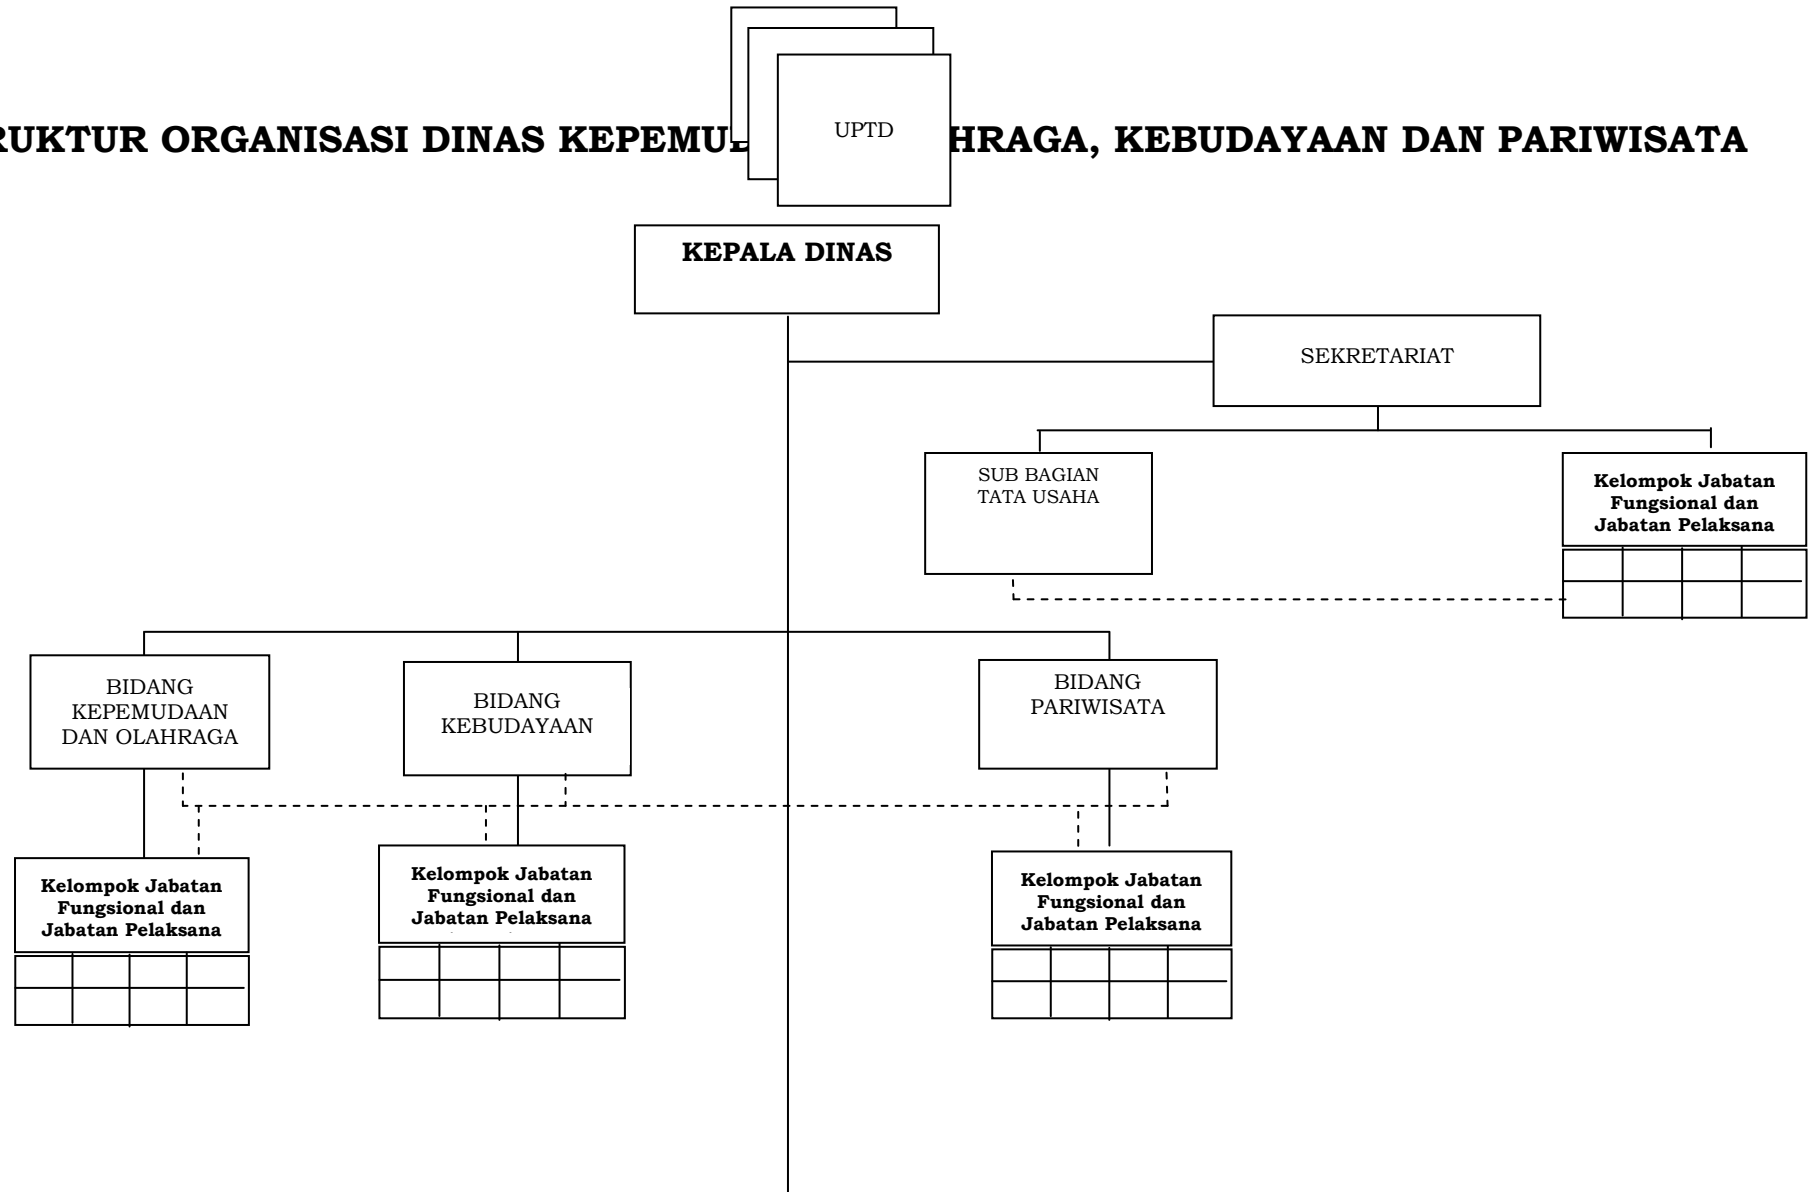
RUKTUR ORGANISASI DINAS KEPEMU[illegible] HRAGA, KEBUDAYAAN DAN PARIWISATA

UPTD

KEPALA DINAS

SEKRETARIAT

SUB BAGIAN TATA USAHA

Kelompok Jabatan Fungsional dan Jabatan Pelaksana

BIDANG KEPEMUDAAN DAN OLAHRAGA

BIDANG KEBUDAYAAN

BIDANG PARIWISATA

Kelompok Jabatan Fungsional dan Jabatan Pelaksana

Kelompok Jabatan Fungsional dan Jabatan Pelaksana

Kelompok Jabatan Fungsional dan Jabatan Pelaksana